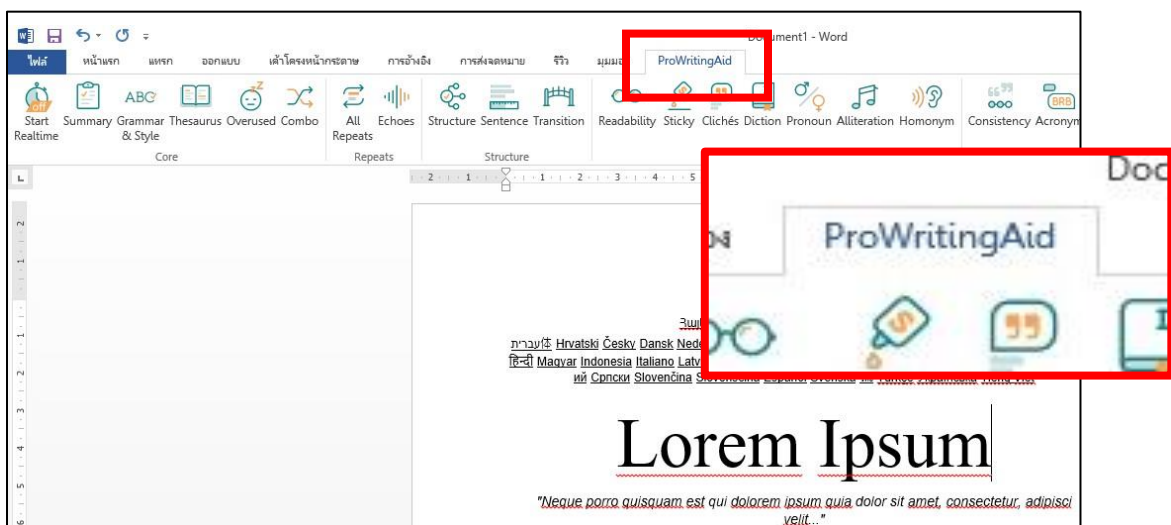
Document1 - Word

ไฟล์ หน้าแรก แทรก ออกแบบ เค้าโครงหน้ากระดาษ การอ้างอิง การส่งจดหมาย รีวิว มุมมอ ProWritingAid

Start Realtime Summary Grammar & Style Thesaurus Overused Combo All Repeats Echoes Structure Sentence Transition Readability Sticky Clichés Diction Pronoun Alliteration Homonym Consistency Acronym

Core Repeats Structure

ProWritingAid

Doc

עברית हिन्दी Hrvatski Česky Dansk Nede Magyar Indonesia Italiano Latv ий Српски Slovenčina

Lorem Ipsum

"Neque porro quisquam est qui dolorem ipsum quia dolor sit amet, consectetur, adipisci velit..."